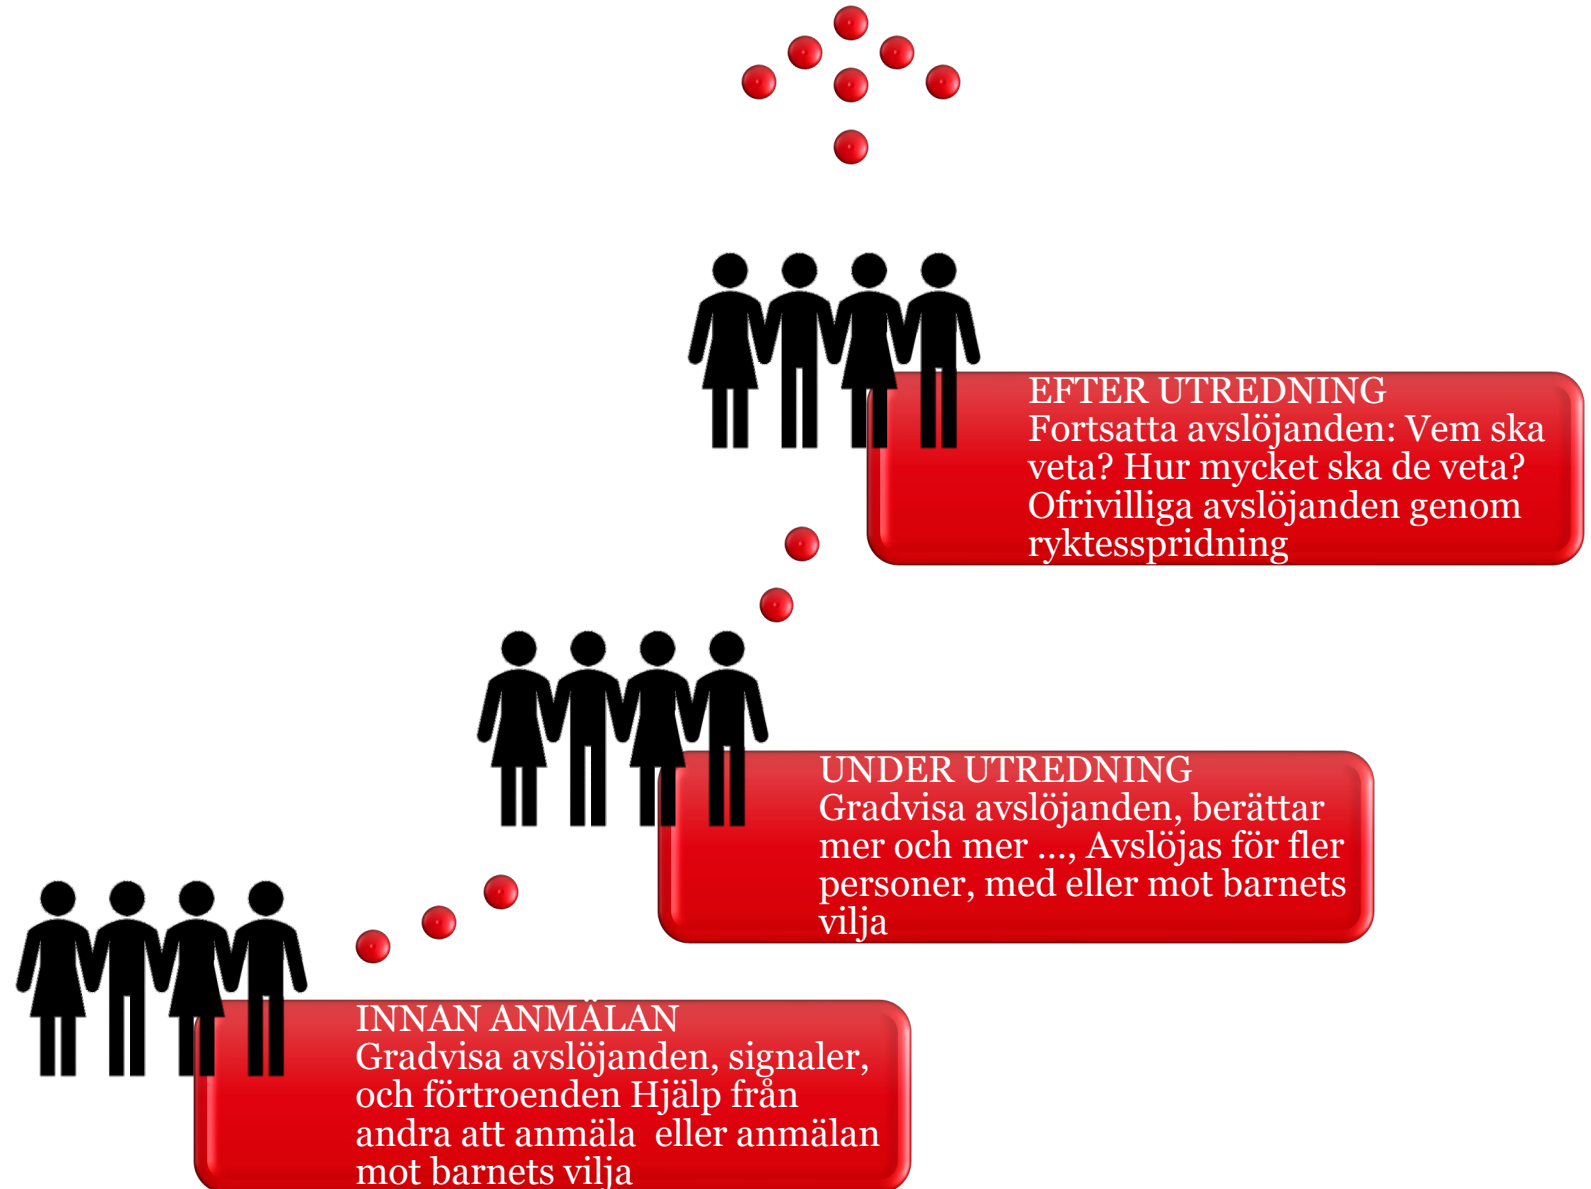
EFTER UTREDNING
Fortsatta avslöjanden: Vem ska veta? Hur mycket ska de veta? Ofrivilliga avslöjanden genom ryktesspridning

UNDER UTREDNING
Gradvisa avslöjanden, berättar mer och mer …, Avslöjas för fler personer, med eller mot barnets vilja

INNAN ANMÄLAN
Gradvisa avslöjanden, signaler, och förtroenden Hjälp från andra att anmäla eller anmälan mot barnets vilja